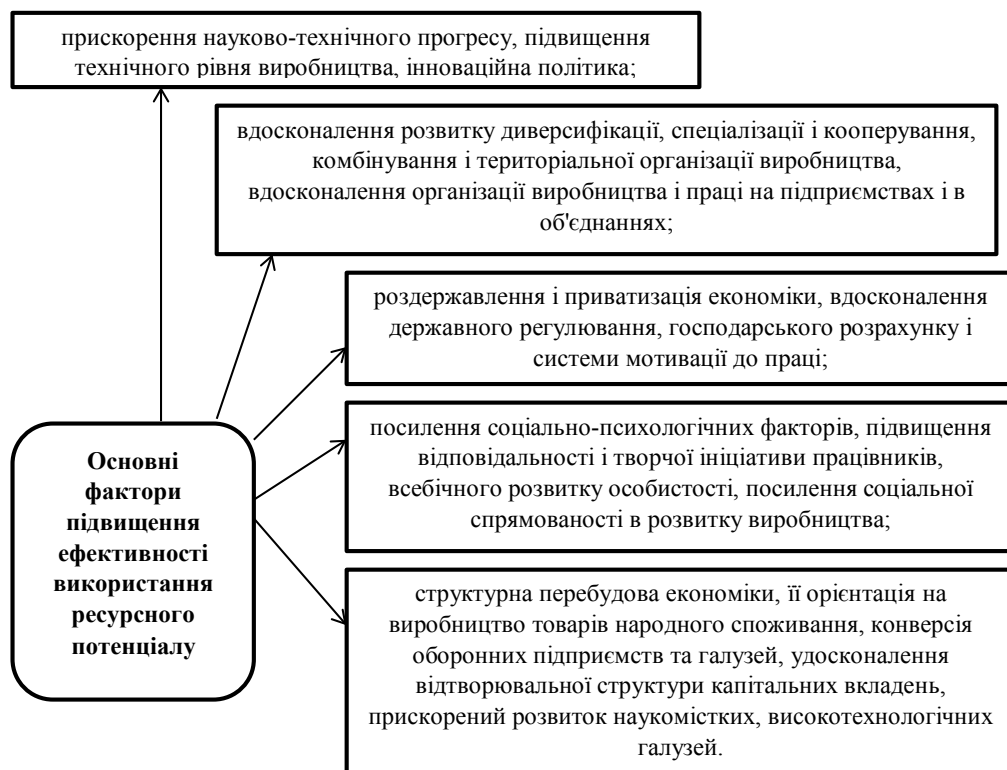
прискорення науково-технічного прогресу, підвищення технічного рівня виробництва, інноваційна політика;

вдосконалення розвитку диверсифікації, спеціалізації і кооперування, комбінування і територіальної організації виробництва, вдосконалення організації виробництва і праці на підприємствах і в об'єднаннях;

роздержавлення і приватизація економіки, вдосконалення державного регулювання, господарського розрахунку і системи мотивації до праці;

посилення соціально-психологічних факторів, підвищення відповідальності і творчої ініціативи працівників, всебічного розвитку особистості, посилення соціальної спрямованості в розвитку виробництва;

структурна перебудова економіки, її орієнтація на виробництво товарів народного споживання, конверсія оборонних підприємств та галузей, удосконалення відтворювальної структури капітальних вкладень, прискорений розвиток наукомістких, високотехнологічних галузей.

Основні фактори підвищення ефективності використання ресурсного потенціалу